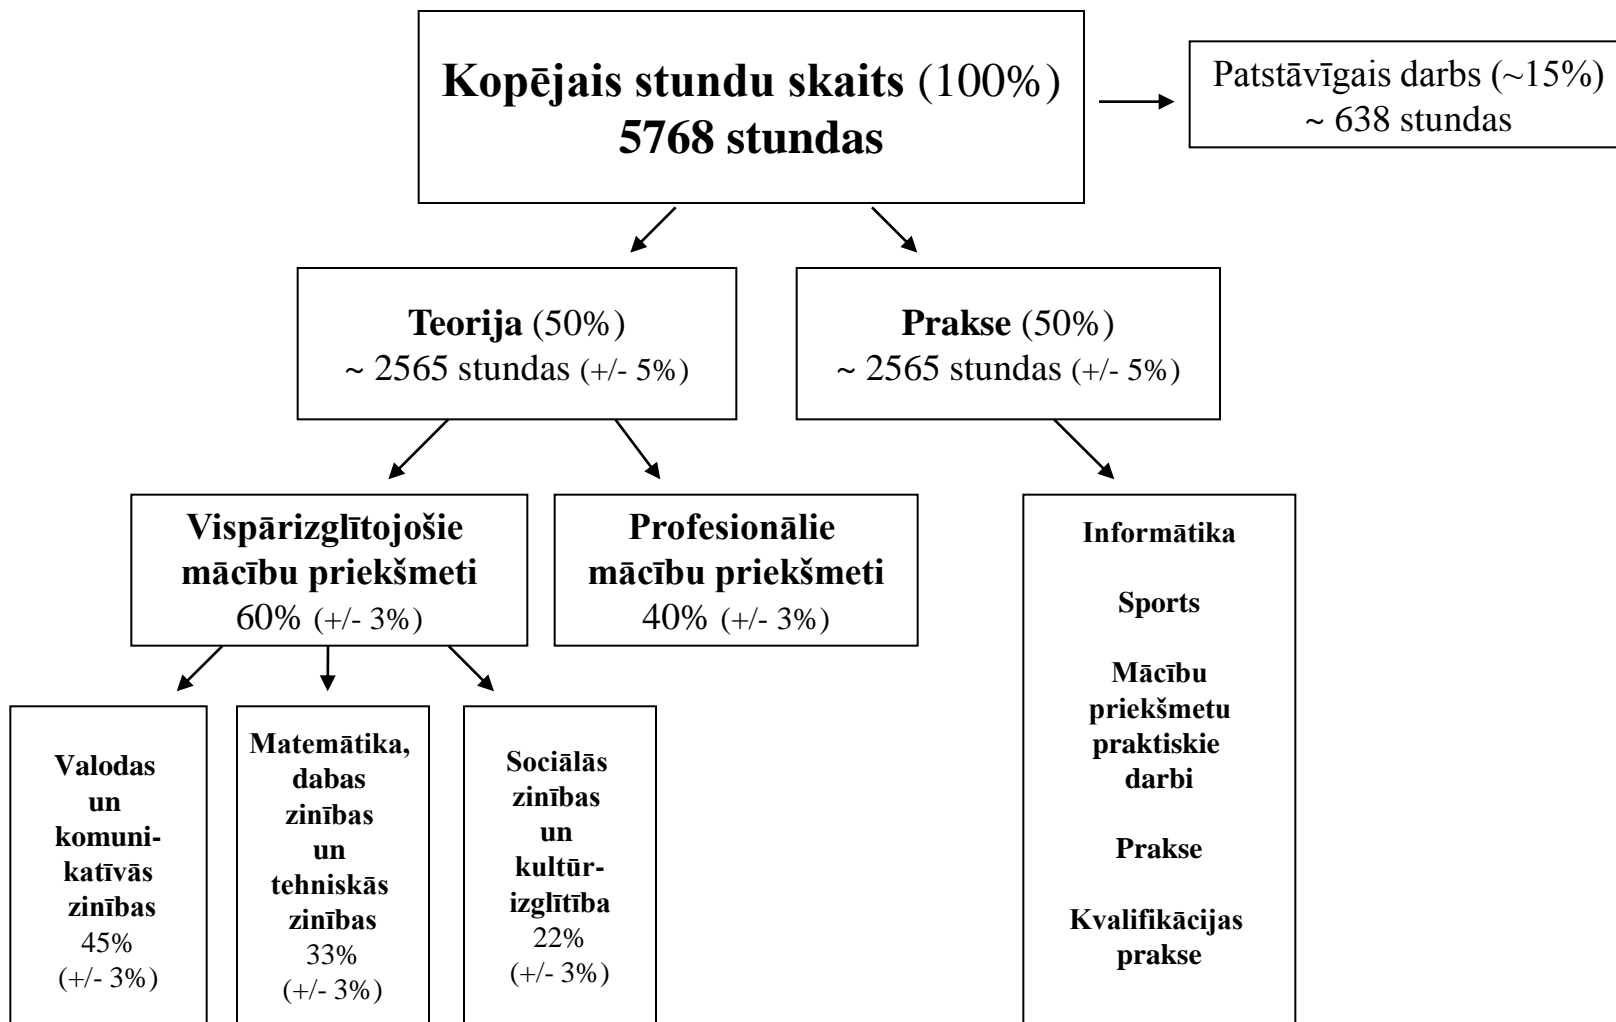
Kopējais stundu skaits (100%)
5768 stundas

Patstāvīgais darbs (~15%)
~ 638 stundas

Teorija (50%)
~ 2565 stundas (+/- 5%)

Prakse (50%)
~ 2565 stundas (+/- 5%)

Vispārizglītojošie mācību priekšmeti
60% (+/- 3%)

Profesionālie mācību priekšmeti
40% (+/- 3%)

Informātika

Sports

Mācību priekšmetu praktiskie darbi

Prakse

Kvalifikācijas prakse

Valodas un komunikatīvās zinības
45%
(+/- 3%)

Matemātika, dabas zinības un tehniskās zinības
33%
(+/- 3%)

Sociālās zinības un kultūrizglītība
22%
(+/- 3%)